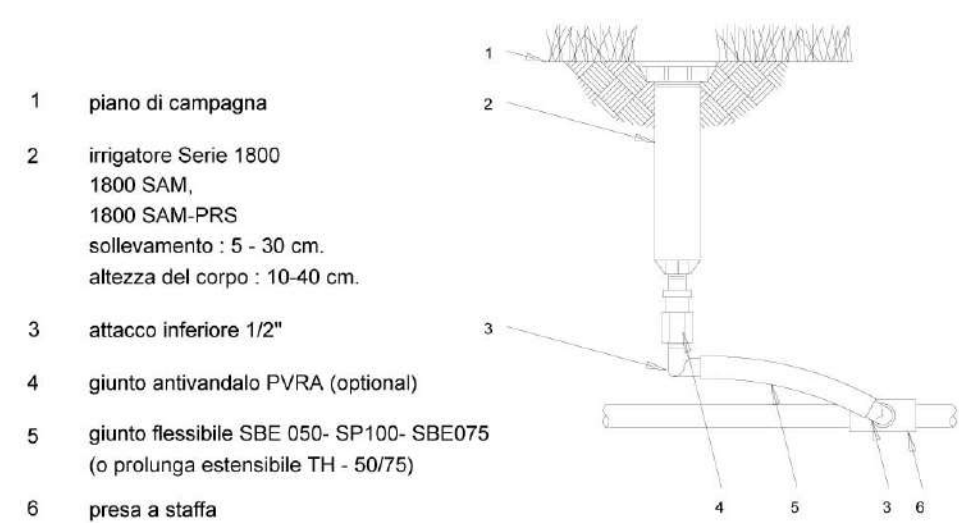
1 piano di campagna

2 irrigatore Serie 1800
1800 SAM,
1800 SAM-PRS
sollevamento : 5 - 30 cm.
altezza del corpo : 10-40 cm.

3 attacco inferiore 1/2"

4 giunto antivandalo PVRA (optional)

5 giunto flessibile SBE 050- SP100- SBE075
(o prolunga estensibile TH - 50/75)

6 presa a staffa

1

2

3

4 5 3 6